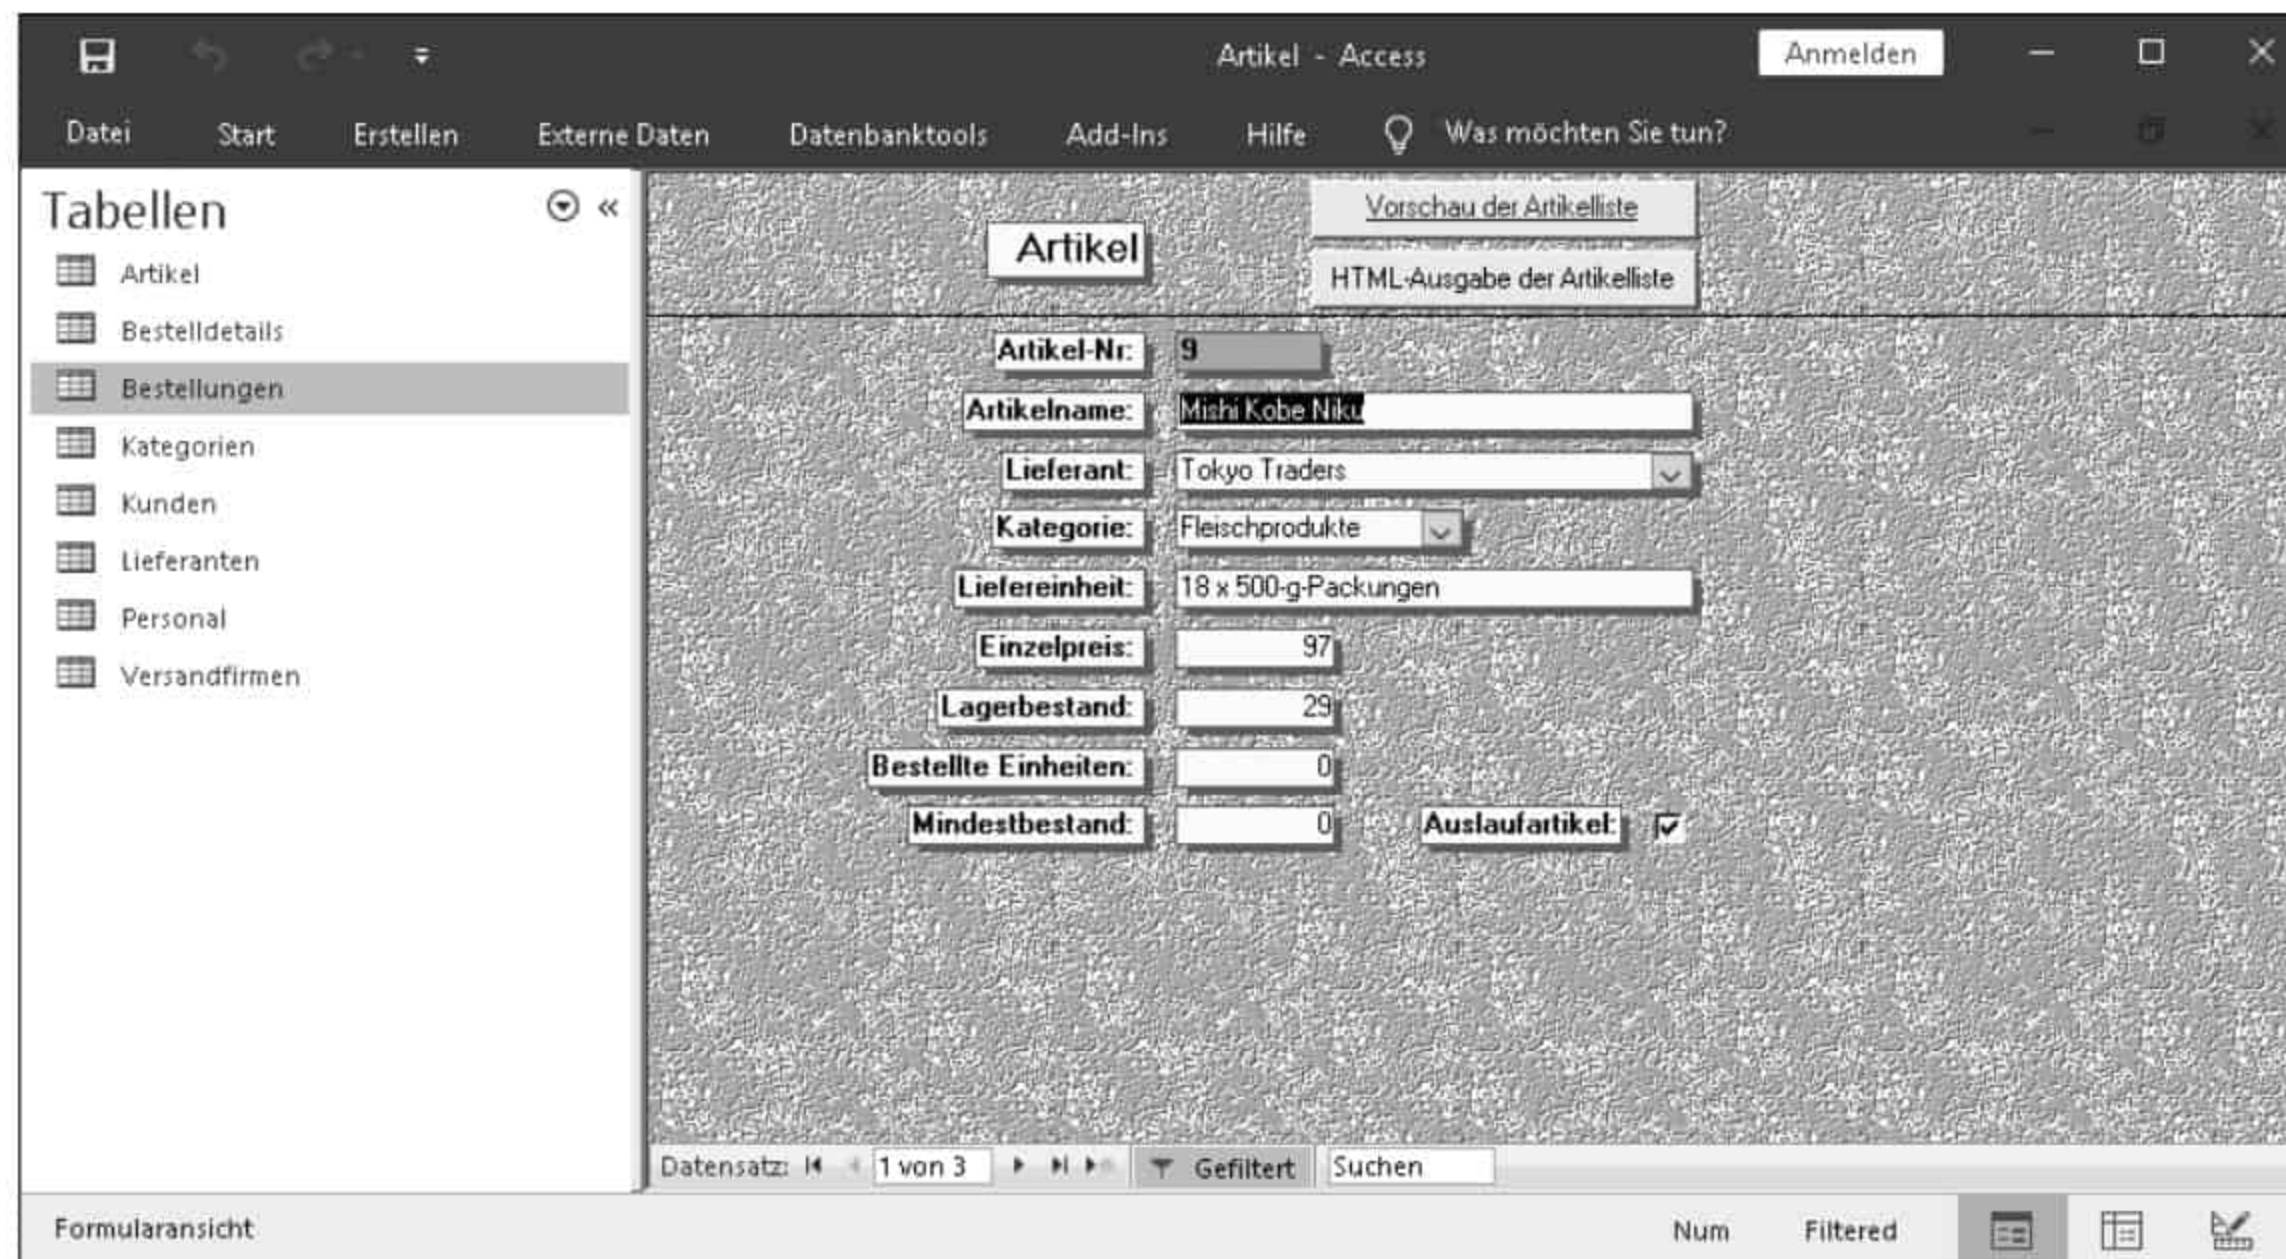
Artikel - Access

Anmelden

Datei Start Erstellen Externe Daten Datenbanktools Add-Ins Hilfe Was möchten Sie tun?

Tabellen

Artikel
Bestelldetails
Bestellungen
Kategorien
Kunden
Lieferanten
Personal
Versandfirmen

Artikel

Vorschau der Artikelliste

HTML-Ausgabe der Artikelliste

Artikel-Nr: 9
Artikelname: Mishi Kobe Niku
Lieferant: Tokyo Traders
Kategorie: Fleischprodukte
Liefereinheit: 18 x 500-g-Packungen
Einzelpreis: 97
Lagerbestand: 29
Bestellte Einheiten: 0
Mindestbestand: 0
Auslaufartikel:

Datensatz: 1 von 3 Gefiltert Suchen

Formularansicht

Num Filtered